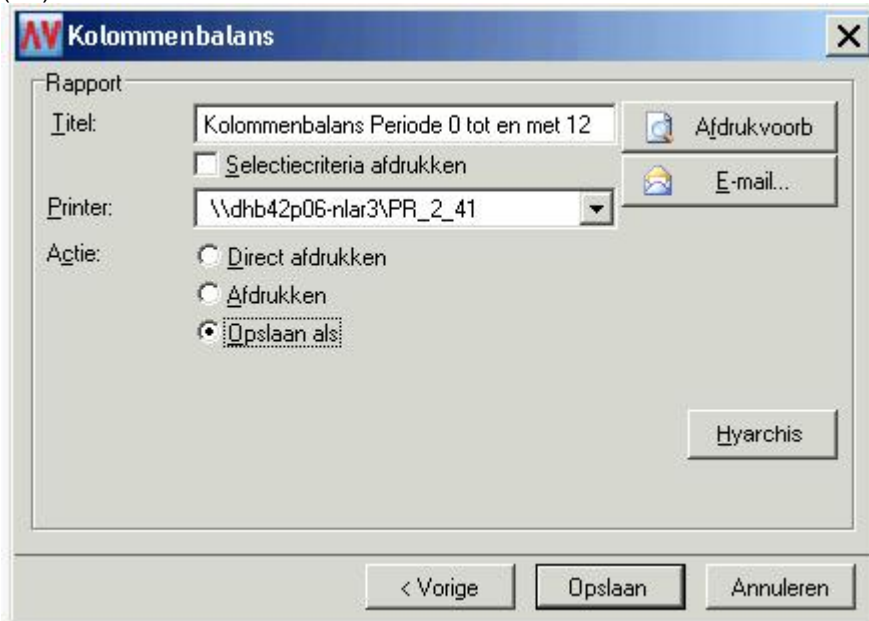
AV Kolommenbalans

Rapport

Titel: Kolommenbalans Periode 0 tot en met 12

Afdrukvoorb

Selectiecriteria afdrukken

E-mail...

Printer: \\dhb42p06-nlar3\PR_2_41

Actie: Direct afdrukken

Afdrukken

Opslaan als

Hyarchis

< Vorige

Opslaan

Annuleren